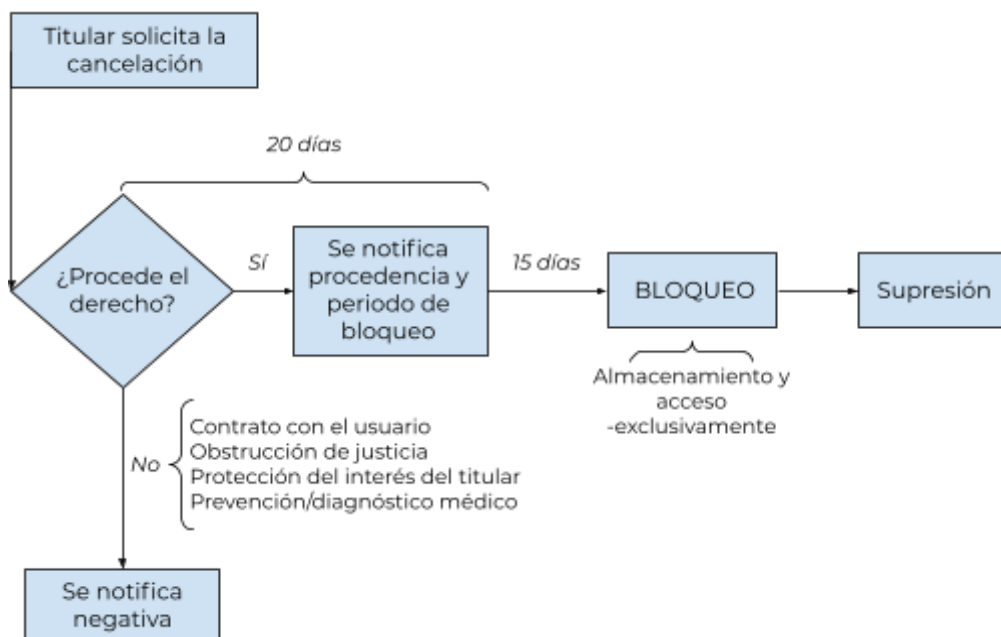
Titular solicita la cancelación

20 días

¿Procede el derecho?

Sí

Se notifica procedencia y periodo de bloqueo

15 días

BLOQUEO

Supresión

Almacenamiento y acceso -exclusivamente

No

Contrato con el usuario
Obstrucción de justicia
Protección del interés del titular
Prevención/diagnóstico médico

Se notifica negativa